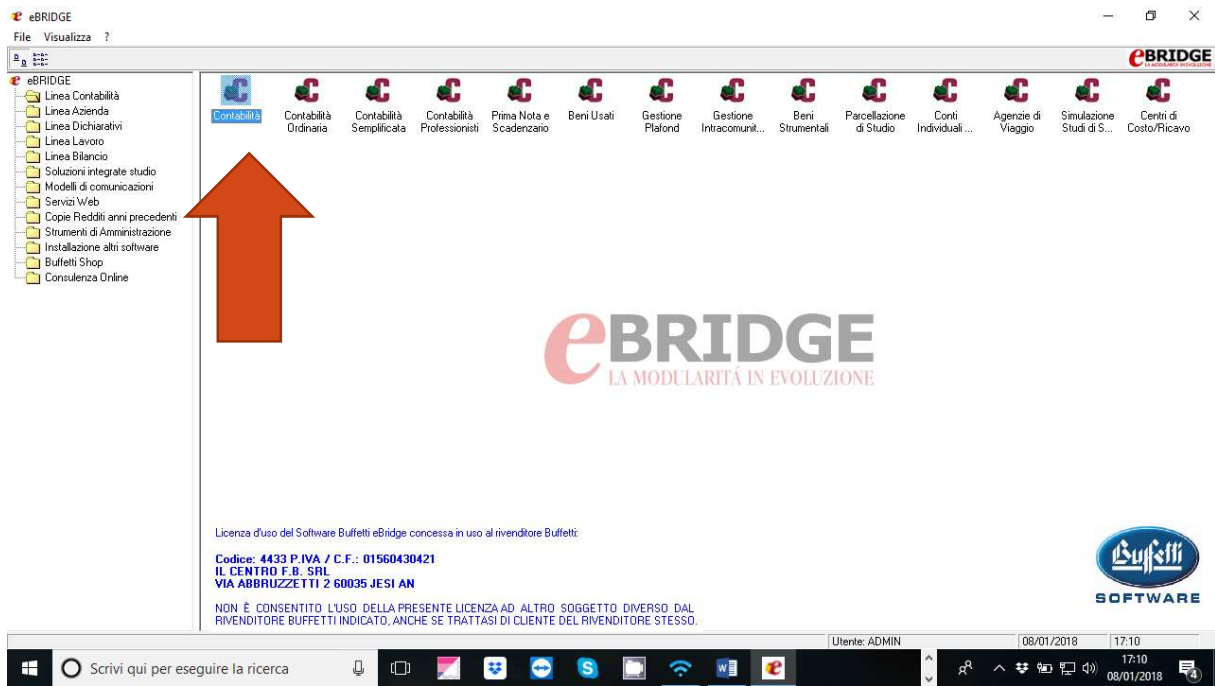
eBRIDGE
File Visualizza ?

eBRIDGE
LA MODULARITÀ IN EVOLUZIONE

eBRIDGE
Linea Contabilità
Linea Azienda
Linea Dichiarativi
Linea Lavoro
Linea Bilancio
Soluzioni integrate studio
Modelli di comunicazioni
Servizi Web
Copie Redditi anni precedenti
Strumenti di Amministrazione
Installazione altri software
Buffetti Shop
Consulenza Online

Contabilità
Contabilità Ordinaria
Contabilità Semplificata
Contabilità Professionisti
Prima Nota e Scadenzario
Beni Usati
Gestione Plafond
Gestione Intracomunit...
Beni Strumentali
Parcellazione di Studio
Conti Individuali ...
Agenzie di Viaggio
Simulazione Studi di S...
Centri di Costo/Ricavo

eBRIDGE
LA MODULARITÀ IN EVOLUZIONE

Licenza d'uso del Software Buffetti eBridge concessa in uso al rivenditore Buffetti:

Codice: 4433 P.IVA / C.F.: 01560430421
IL CENTRO F.B. SRL
VIA ABBRUZZETTI 2 60035 JESI AN

NON È CONSENTITO L'USO DELLA PRESENTE LICENZA AD ALTRO SOGGETTO DIVERSO DAL RIVENDITORE BUFFETTI INDICATO, ANCHE SE TRATTASI DI CLIENTE DEL RIVENDITORE STESSO.

Buffetti
SOFTWARE

Utente: ADMIN
08/01/2018
17:10

Scrivi qui per eseguire la ricerca
17:10
08/01/2018
4